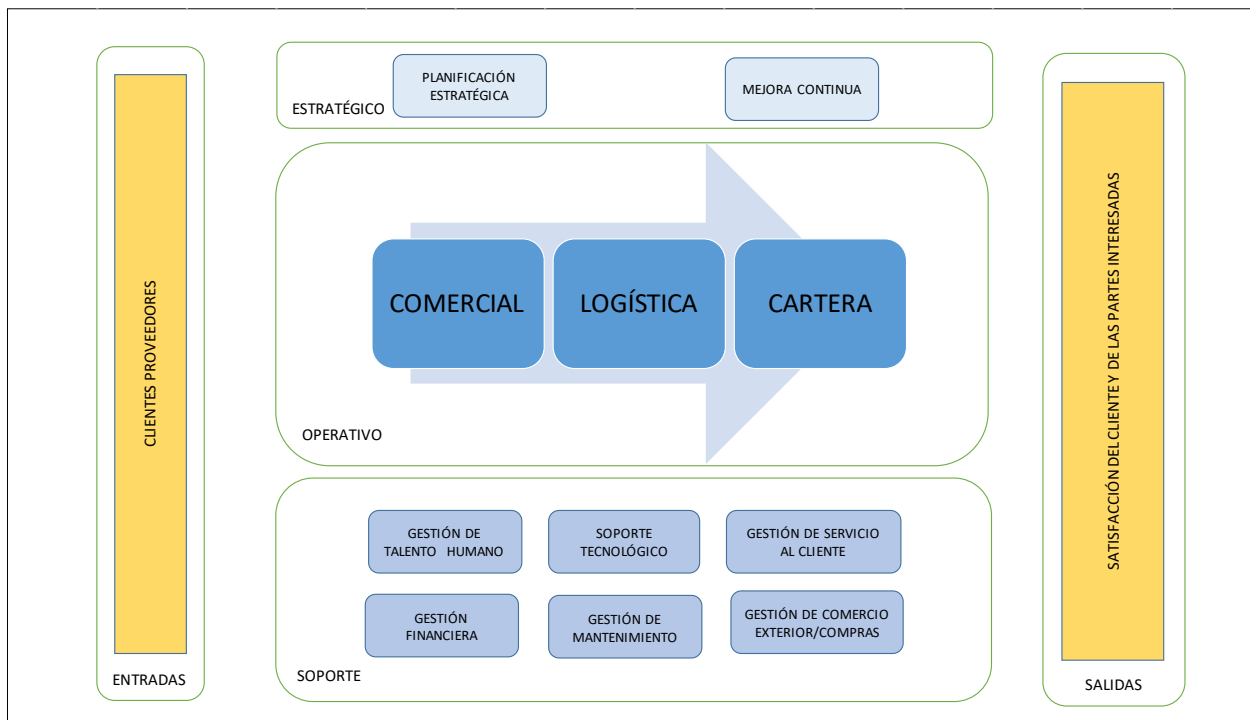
CLIENTES PROVEEDORES

ENTRADAS

PLANIFICACIÓN ESTRATÉGICA

MEJORA CONTINUA

ESTRATÉGICO

COMERCIAL

LOGÍSTICA

CARTERA

OPERATIVO

GESTIÓN DE TALENTO HUMANO

SOPORTE TECNOLÓGICO

GESTIÓN DE SERVICIO AL CLIENTE

GESTIÓN FINANCIERA

GESTIÓN DE MANTENIMIENTO

GESTIÓN DE COMERCIO EXTERIOR/COMPRAS

SOPORTE

SATISFACCIÓN DEL CLIENTE Y DE LAS PARTES INTERESADAS

SALIDAS